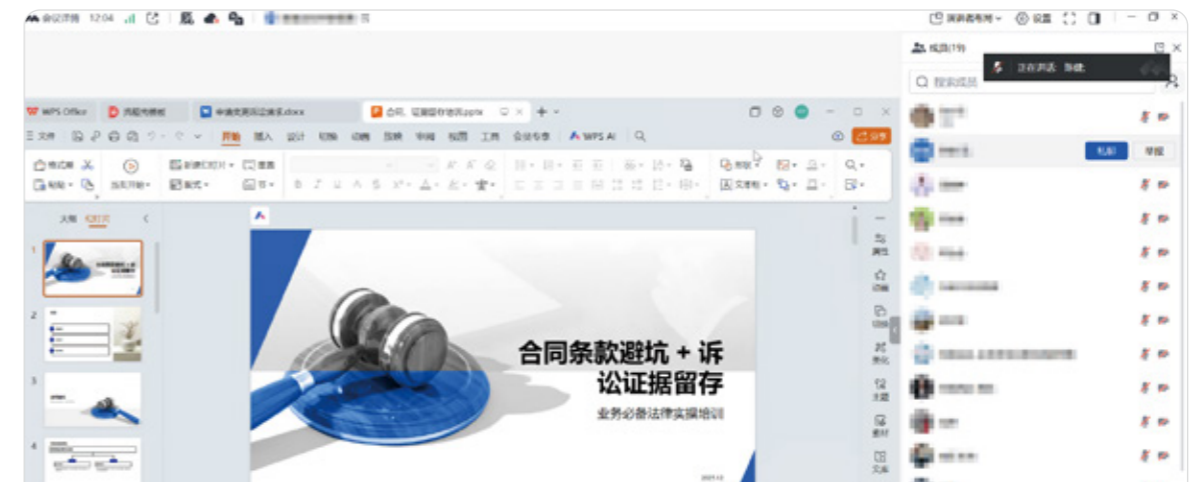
会议详情 12:04

演讲者布局 设置

成员(19)

正在讲话 陈健

搜索成员

私聊 移除

WPS Office 找稻壳模板 申请无息回证据表.docx 合同、证据留存培训.pptx

文件 开始 插入 设计 切换 动画 放映 审阅 视图 工具 会员专享 WPS AI

分享

大纲 幻灯片

1 2 3 4

合同条款避坑 + 诉讼证据留存

业务必备法律实操培训

属性 动画 切换 美化 主题 素材 文库